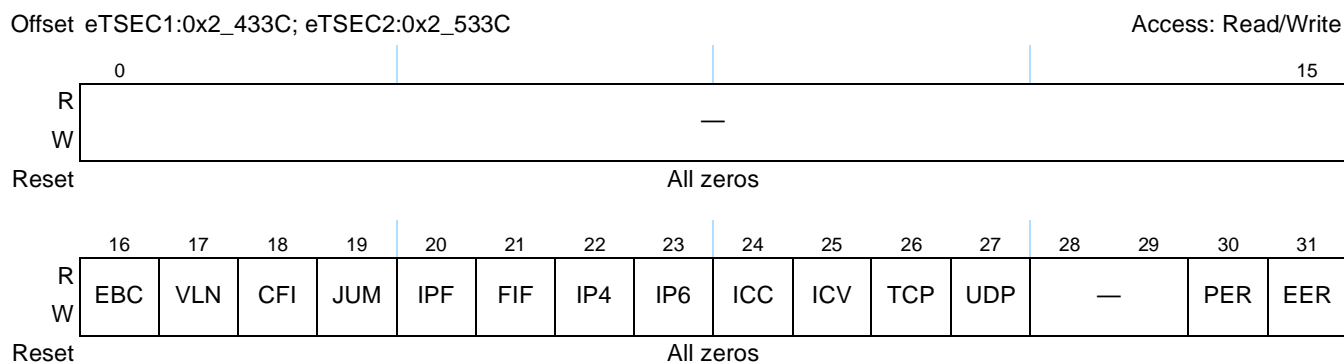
Offset eTSEC1:0x2_433C; eTSEC2:0x2_533C

Access: Read/Write

| | 0 | 15 |
|---|---|---|
| R W | — | |
| Reset | All zeros | |

| | 16 | 17 | 18 | 19 | 20 | 21 | 22 | 23 | 24 | 25 | 26 | 27 | 28 | 29 | 30 | 31 |
|---|---|---|---|---|---|---|---|---|---|---|---|---|---|---|---|---|
| R W | EBC | VLN | CFI | JUM | IPF | FIF | IP4 | IP6 | ICC | ICV | TCP | UDP | — | | PER | EER |
| Reset | All zeros | | | | | | | | | | | | | | | |